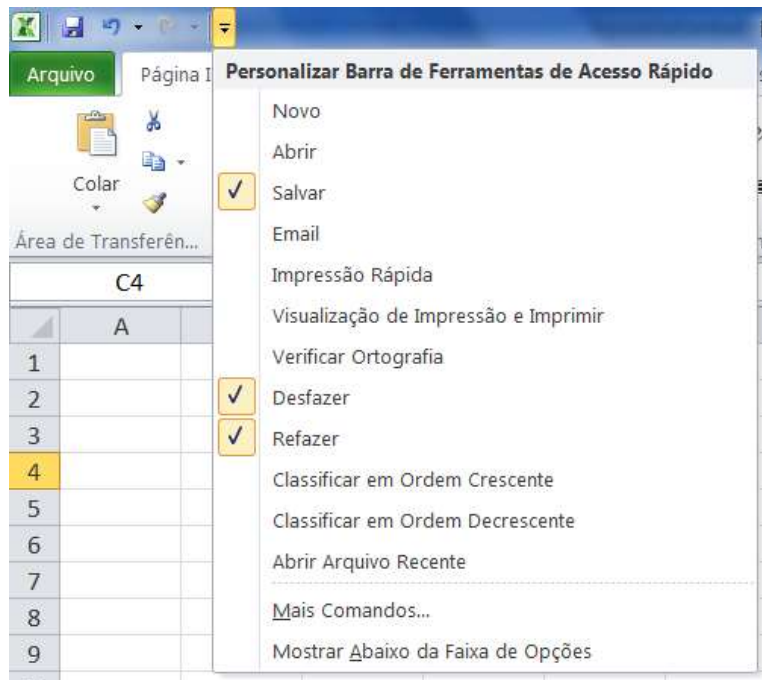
Arquivo

Página I

Colar

Área de Transferên...

C4

A

1
2
3
4
5
6
7
8
9

Personalizar Barra de Ferramentas de Acesso Rápido

Novo

Abrir

✓ Salvar

Email

Impressão Rápida

Visualização de Impressão e Imprimir

Verificar Ortografia

✓ Desfazer

✓ Refazer

Classificar em Ordem Crescente

Classificar em Ordem Decrescente

Abrir Arquivo Recente

Mais Comandos...

Mostrar Abaixo da Faixa de Opções